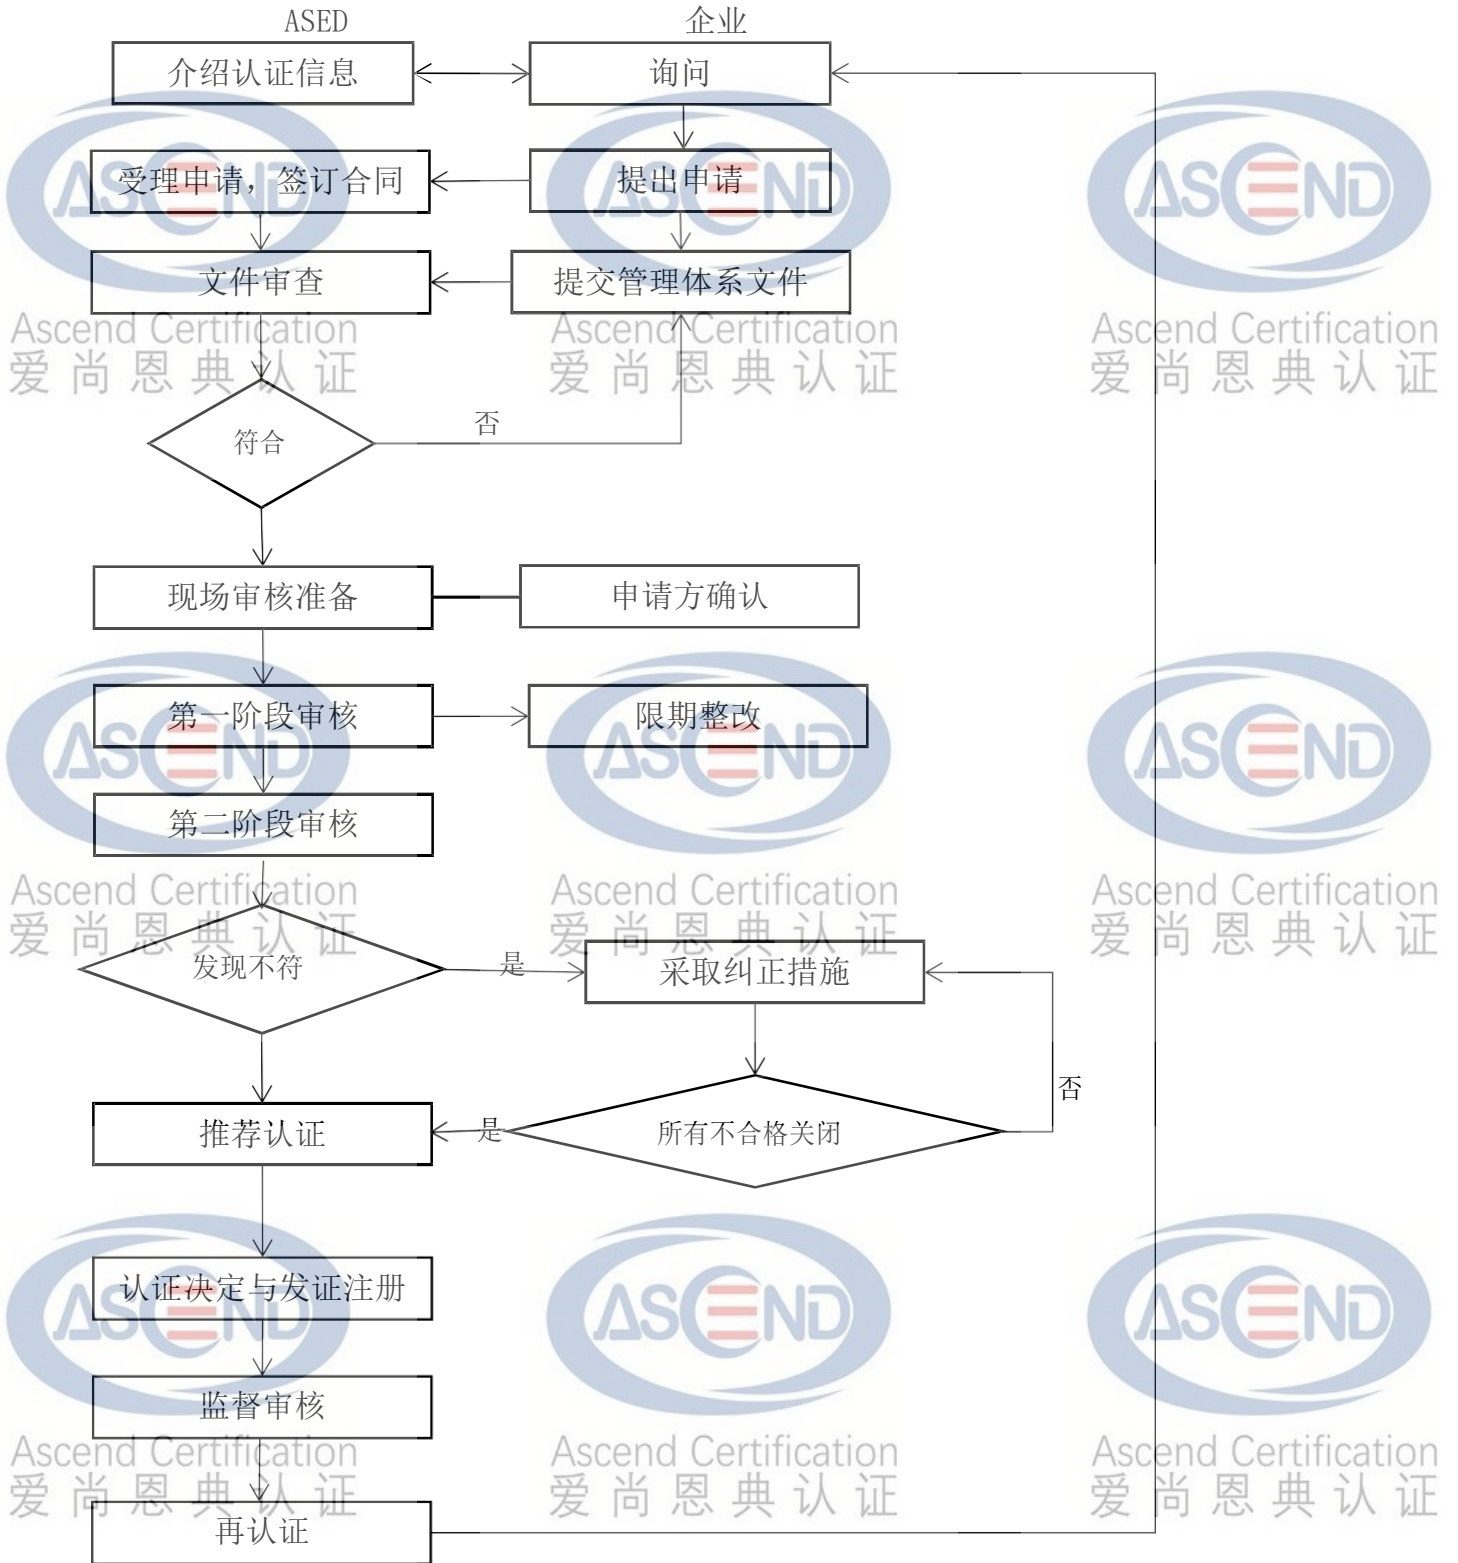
ASED

企业

介绍认证信息

询问

受理申请，签订合同

提出申请

文件审查

提交管理体系文件

符合

否

现场审核准备

申请方确认

第一阶段审核

限期整改

第二阶段审核

发现不符

是

采取纠正措施

推荐认证

是

所有不合格关闭

否

认证决定与发证注册

监督审核

再认证

ASCEND
Ascend Certification
爱尚恩典认证